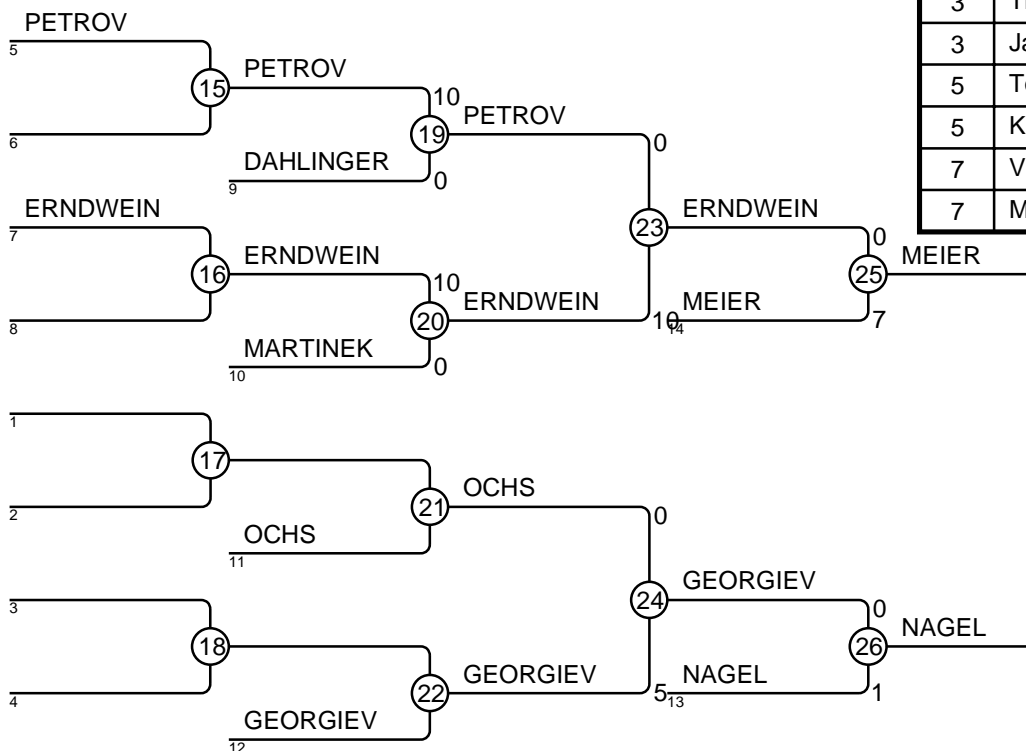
PETROV
5
6
15
PETROV
10
19
PETROV
DAHLINGER
9
0
0
ERNDWEIN
7
8
16
ERNDWEIN
10
20
ERNDWEIN
MARTINEK
10
0
23
ERNDWEIN
10
14
MEIER
0
25
MEIER
7
1
2
17
21
OCHS
OCHS
11
0
3
4
18
22
GEORGIEV
GEORGIEV
12
24
GEORGIEV
5
13
NAGEL
0
26
NAGEL
1

| 3 | Th |
|---|---|
| 3 | Ja |
| 5 | To |
| 5 | K |
| 7 | V |
| 7 | M |